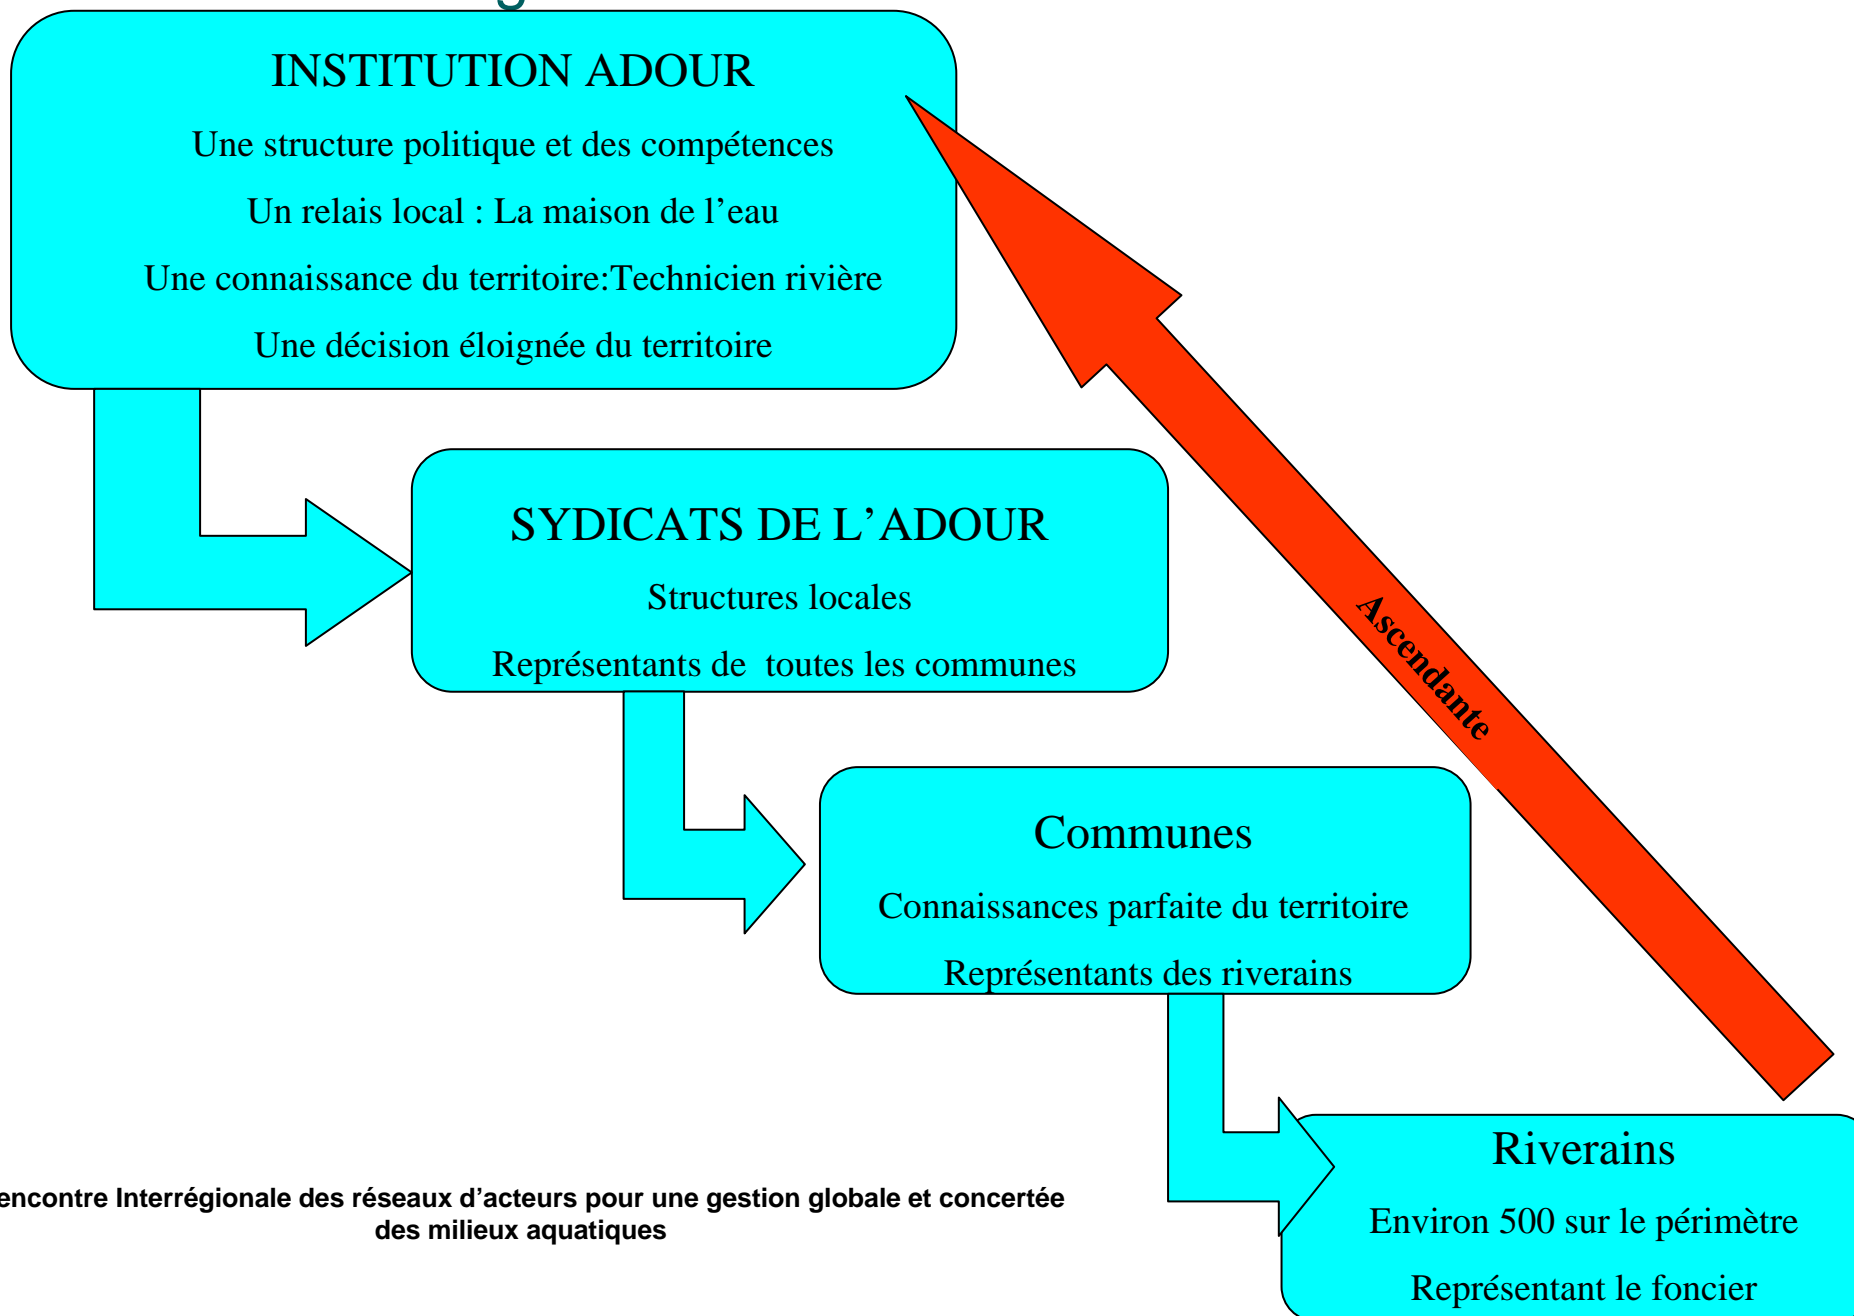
INSTITUTION ADOUR

Une structure politique et des compétences

Un relais local : La maison de l’eau

Une connaissance du territoire:Technicien rivière

Une décision éloignée du territoire

SYDICATS DE L’ADOUR

Structures locales

Représentants de toutes les communes

Ascendante

Communes

Connaissances parfaite du territoire

Représentants des riverains

Riverains

Environ 500 sur le périmètre

Représentant le foncier

encontre Interrégionale des réseaux d’acteurs pour une gestion globale et concertée des milieux aquatiques